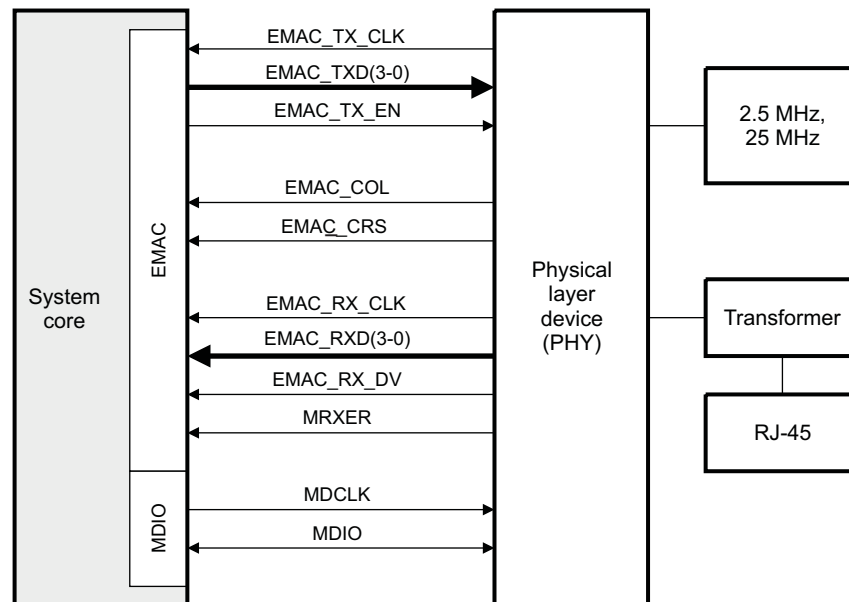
System core

EMAC

MDIO

EMAC_TX_CLK

EMAC_TXD(3-0)

EMAC_TX_EN

EMAC_COL

EMAC_CRS

EMAC_RX_CLK

EMAC_RXD(3-0)

EMAC_RX_DV

MRXER

MDCLK

MDIO

Physical layer device (PHY)

2.5 MHz, 25 MHz

Transformer

RJ-45